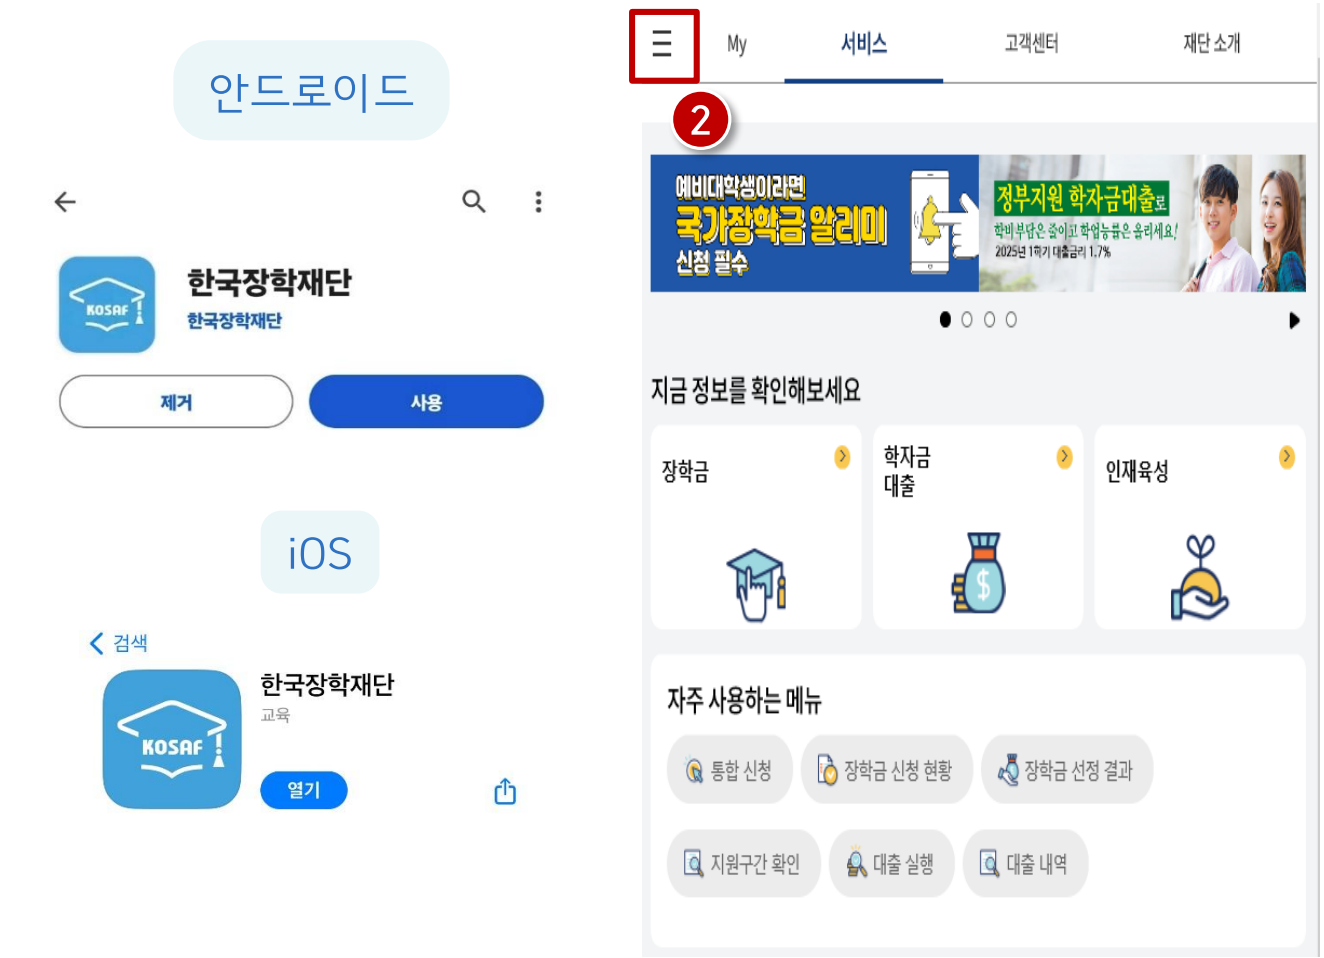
안드로이드

KOSAF

한국장학재단

한국장학재단

제거

사용

iOS

< 검색

KOSAF

한국장학재단

교육

열기

My

서비스

고객센터

재단 소개

2

예비대학생이라면

국가장학금 알리미

신청 필수

정부지원 학자금대출로

학비부담은 줄이고 학업능률은 올리세요!

2025년 1학기 대출금리 1.7%

지금 정보를 확인해보세요

장학금

학자금 대출

인재육성

자주 사용하는 메뉴

통합 신청

장학금 신청 현황

장학금 선정 결과

지원구간 확인

대출 실행

대출 내역